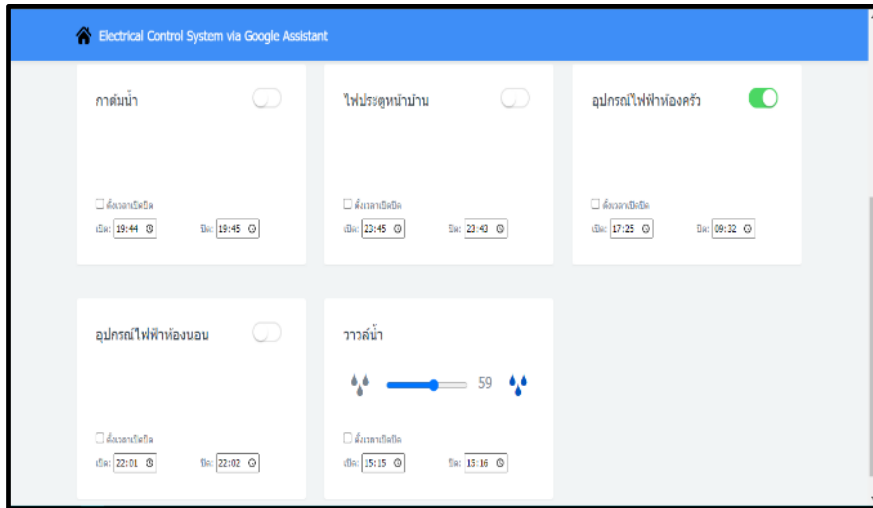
Electrical Control System via Google Assistant

กาต้มน้ำ

☐ ตั้งเวลาเปิดปิด
เปิด: 19:44 ปิด: 19:45

ไฟประตูหน้าบ้าน

☐ ตั้งเวลาเปิดปิด
เปิด: 23:45 ปิด: 23:43

อุปกรณ์ไฟฟ้าห้องครัว

☐ ตั้งเวลาเปิดปิด
เปิด: 17:25 ปิด: 09:32

อุปกรณ์ไฟฟ้าห้องนอน

☐ ตั้งเวลาเปิดปิด
เปิด: 22:01 ปิด: 22:02

วาวล์น้ำ

59

☐ ตั้งเวลาเปิดปิด
เปิด: 15:15 ปิด: 15:16